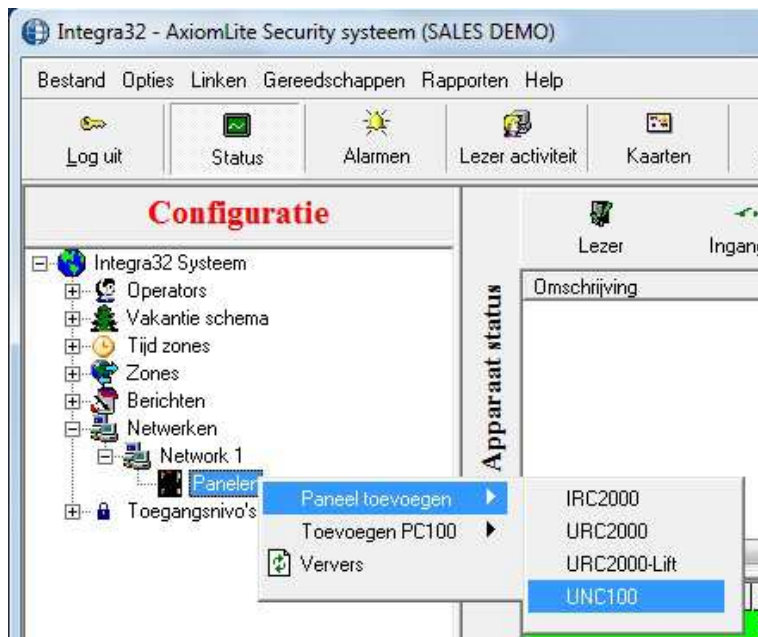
Integra32 - AxiomLite Security systeem (SALES DEMO)

Bestand Opties Linken Gereedschappen Rapporten Help

Log uit
Status
Alarmen
Lezer activiteit
Kaarten

Configuratie

Integra32 Systeem
Operators
Vakantie schema
Tijd zones
Zones
Berichten
Netwerken
Network 1
Panelen
Toegangsnivo's

Paneel toevoegen
Toevoegen PC100
Ververs

IRC2000
URC2000
URC2000-Lift
UNC100

Lezer
Ingang

Apparaat status

Omschrijving